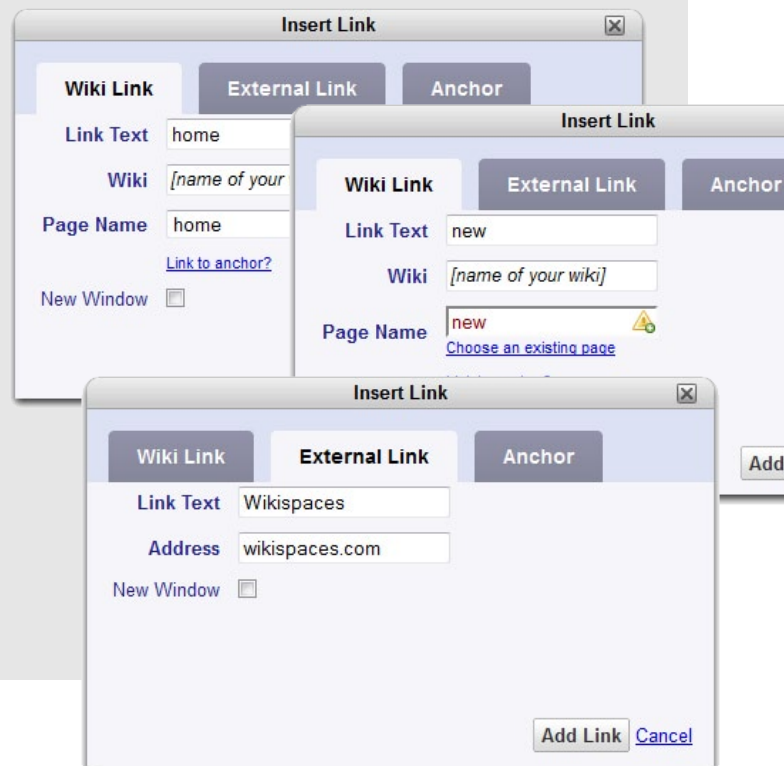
Insert Link

Wiki Link | External Link | Anchor

Link Text home

Wiki [name of your

Page Name home

Link to anchor?

New Window

Insert Link

Wiki Link | External Link | Anchor

Link Text new

Wiki [name of your wiki]

Page Name new

Choose an existing page

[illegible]

Add

Insert Link

Wiki Link | External Link | Anchor

Link Text Wikispaces

Address wikispaces.com

New Window

Add Link Cancel